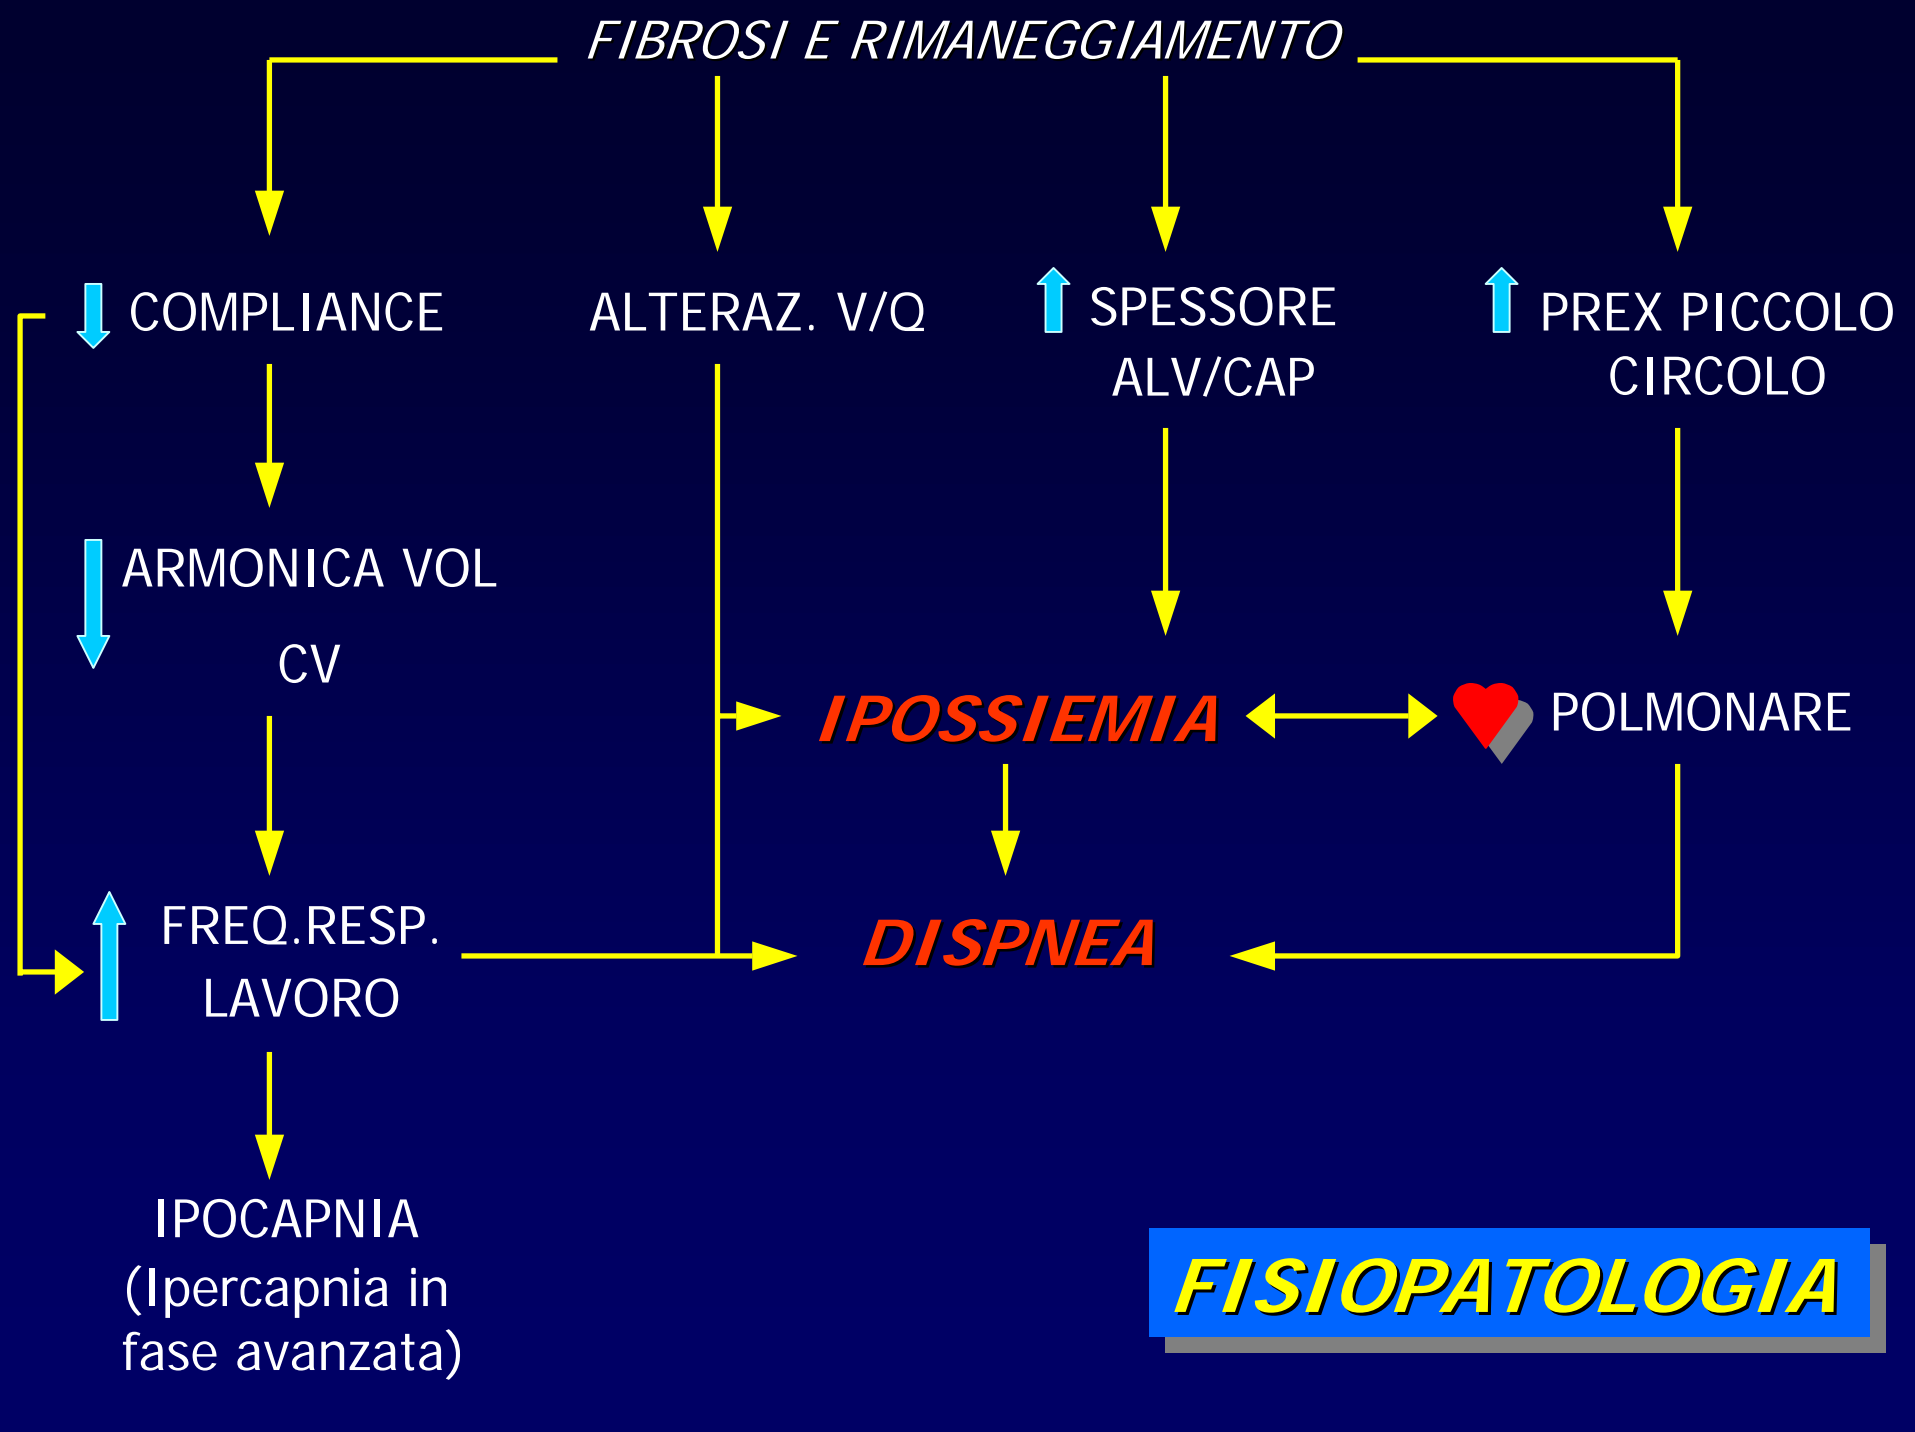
FIBROSI E RIMANEGGIAMENTO

COMPLIANCE

ALTERAZ. V/Q

SPESSORE ALV/CAP

PREX PICCOLO CIRCOLO

ARMONICA VOL

CV

IPOSSIEMIA

POLMONARE

FREQ.RESP. LAVORO

DISPNEA

IPOCAPNIA (Ipercapnia in fase avanzata)

FISIOPATOLOGIA